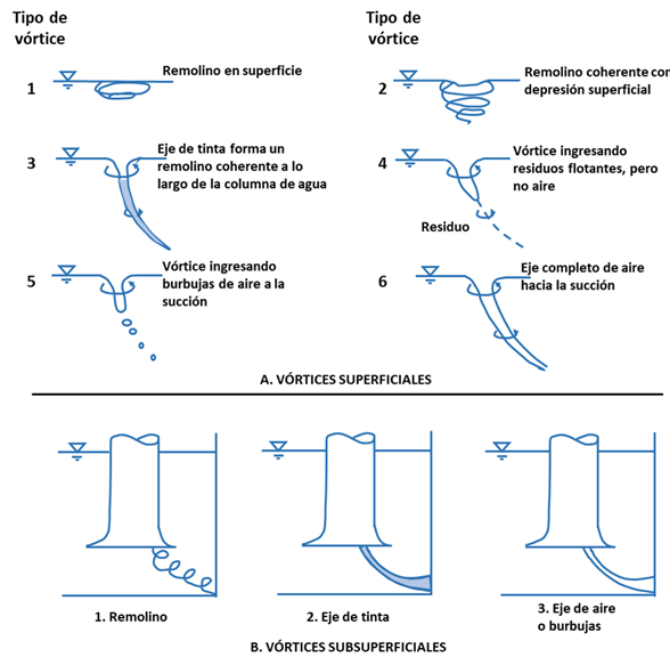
Tipo de vórtice

1 Remolino en superficie

3 Eje de tinta forma un remolino coherente a lo largo de la columna de agua

5 Vórtice ingresando burbujas de aire a la succión

Tipo de vórtice

2 Remolino coherente con depresión superficial

4 Vórtice ingresando residuos flotantes, pero no aire

Residuo

6 Eje completo de aire hacia la succión

A. VÓRTICES SUPERFICIALES

1. Remolino

2. Eje de tinta

3. Eje de aire o burbujas

B. VÓRTICES SUBSUPERFICIALES